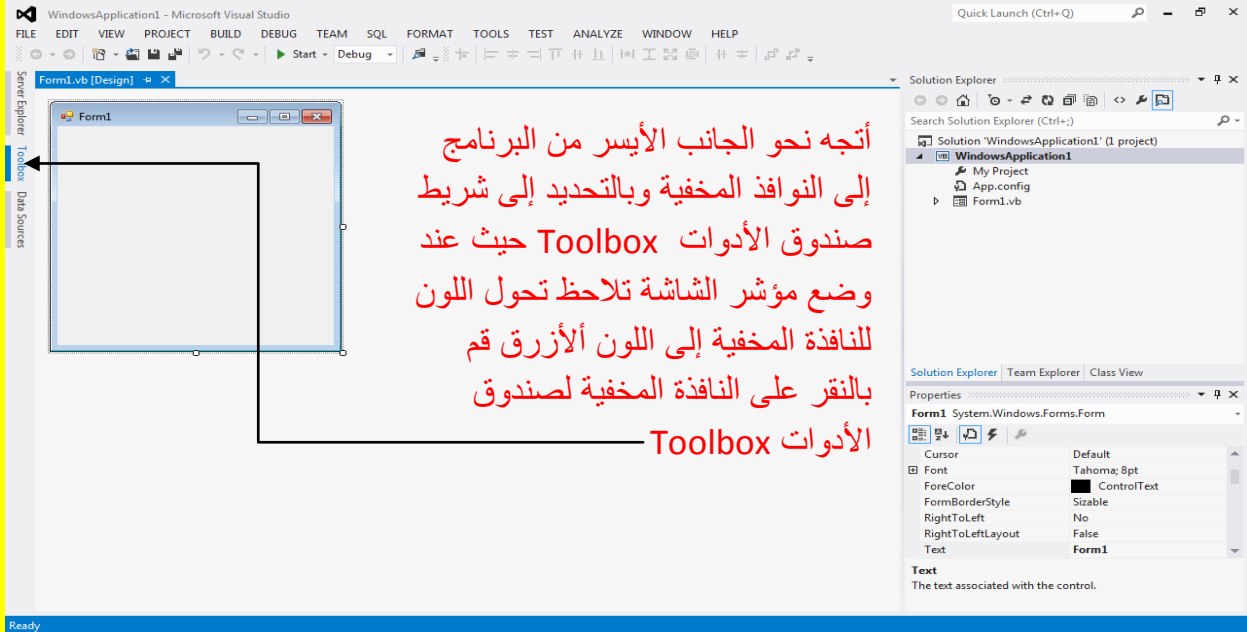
WindowsApplication1 - Microsoft Visual Studio

Quick Launch (Ctrl+Q)

FILE EDIT VIEW PROJECT BUILD DEBUG TEAM SQL FORMAT TOOLS TEST ANALYZE WINDOW HELP

Start Debug

Server Explorer Toolbox Data Sources

Form1.vb [Design]

Form1

أتجه نحو الجانب الأيسر من البرنامج إلى النوافذ المخفية وبالتحديد إلى شريط صندوق الأدوات Toolbox حيث عند وضع مؤشر الشاشة تلاحظ تحول اللون للنافذة المخفية إلى اللون ألأزرق قم بالنقر على النافذة المخفية لصندوق الأدوات Toolbox

Solution Explorer

Search Solution Explorer (Ctrl+;)

Solution 'WindowsApplication1' (1 project)
WindowsApplication1
My Project
App.config
Form1.vb

Solution Explorer Team Explorer Class View

Properties

Form1 System.Windows.Forms.Form

| | |
|---|---|
| Cursor | Default |
| Font | Tahoma; 8pt |
| ForeColor | ControlText |
| FormBorderStyle | Sizable |
| RightToLeft | No |
| RightToLeftLayout | False |
| Text | Form1 |

Text
The text associated with the control.

Ready